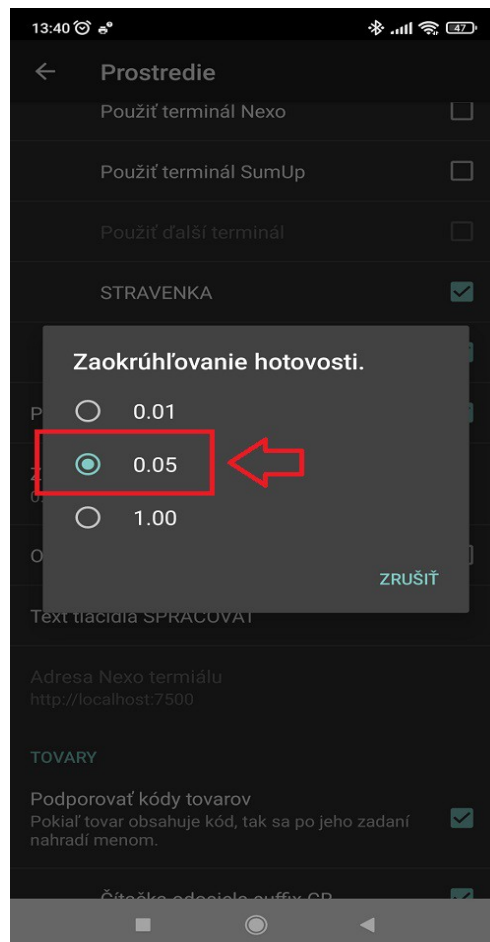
13:40 47

Prostredie

Použiť terminál Nexo

Použiť terminál SumUp

Použiť ďalší terminál

STRAVENKA

Zaokrúhľovanie hotovosti.

0.01

0.05

1.00

ZRUŠIŤ

Text tlačidla SPRACOVAŤ

Adresa Nexo terminálu
http://localhost:7500

TOVARY

Podporovať kódy tovarov
Pokiaľ tovar obsahuje kód, tak sa po jeho zadaní nahradí menom.

Čítačka odosiela suffix CR